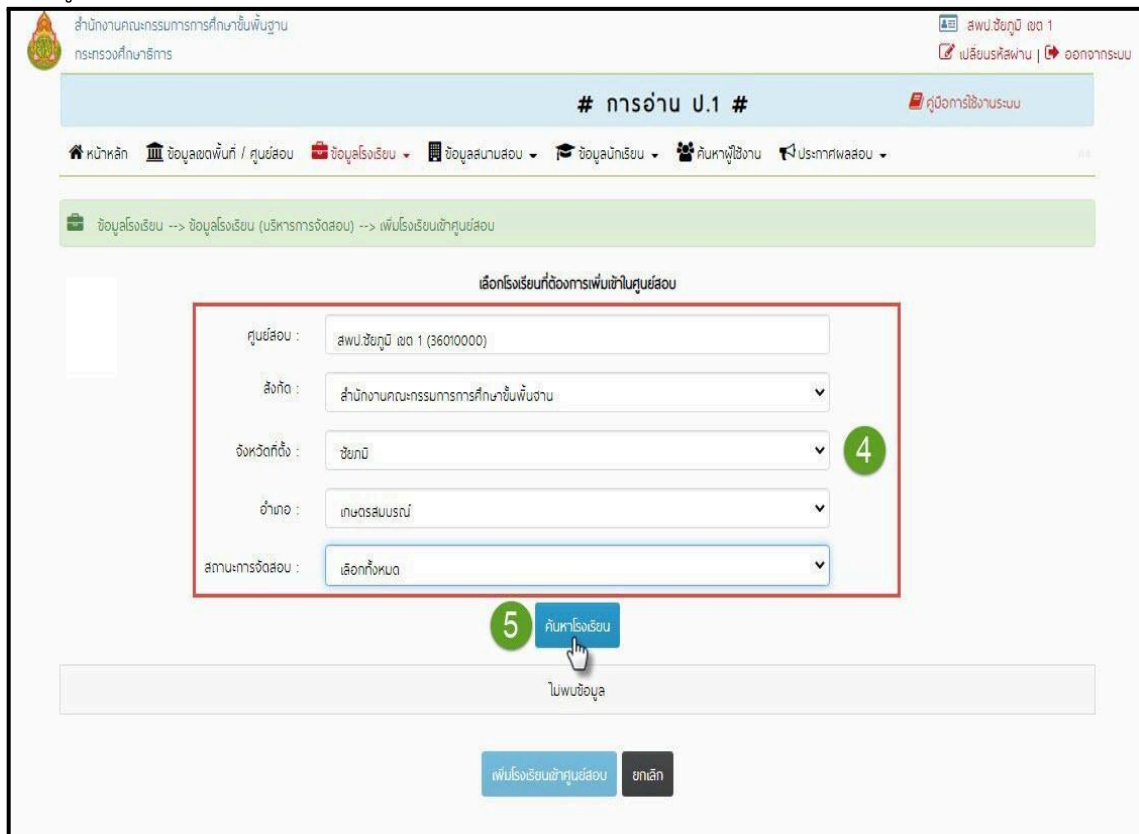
สำนักงานคณะกรรมการการศึกษาขั้นพื้นฐาน
กระทรวงศึกษาธิการ

สพป.ชัยภูมิ เขต 1
เปลี่ยนรหัสผ่าน | ออกจากระบบ

# การอ่าน ป.1 #

คู่มือการใช้งานระบบ

หน้าหลัก ข้อมูลเขตพื้นที่ / ศูนย์สอบ ข้อมูลโรงเรียน ข้อมูลสนามสอบ ข้อมูลนักเรียน ค้นหาผู้ใช้งาน ประกาศผลสอบ

ข้อมูลโรงเรียน --> ข้อมูลโรงเรียน (บริหารการจัดสอบ) --> เพิ่มโรงเรียนเข้าศูนย์สอบ

เลือกโรงเรียนที่ต้องการเพิ่มเข้าในศูนย์สอบ

ศูนย์สอบ : สพป.ชัยภูมิ เขต 1 (36010000)

สังกัด : สำนักงานคณะกรรมการการศึกษาขั้นพื้นฐาน

จังหวัดที่ตั้ง : ชัยภูมิ

อำเภอ : เกษตรสมบูรณ์

สถานะการจัดสอบ : เลือกทั้งหมด

4

5

ค้นหาโรงเรียน

ไม่พบข้อมูล

เพิ่มโรงเรียนเข้าศูนย์สอบ ยกเลิก